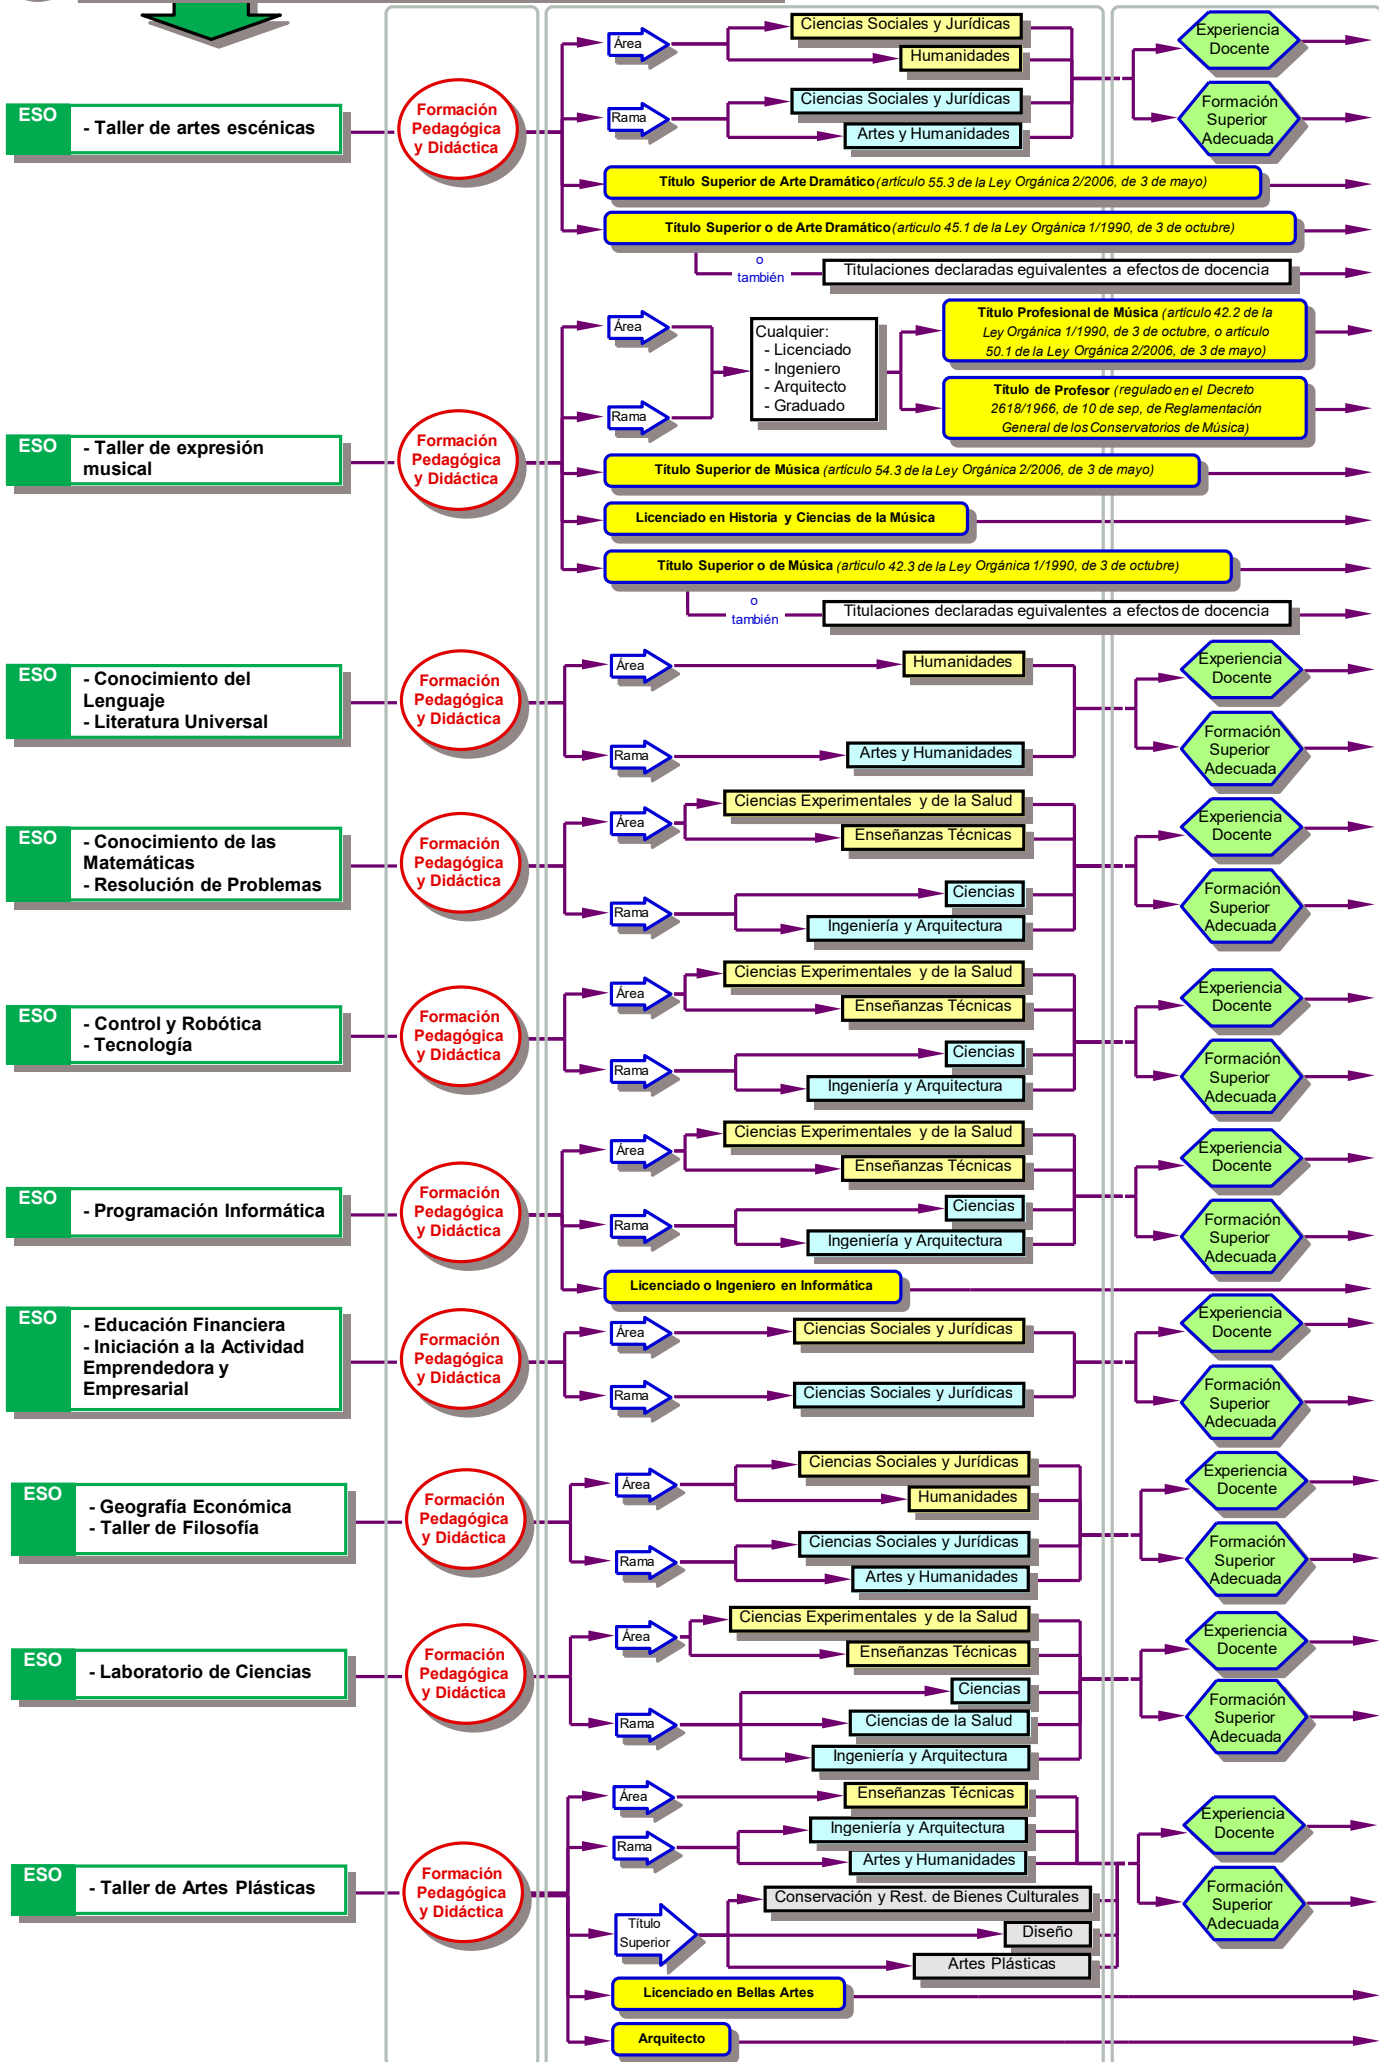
ESO - Taller de artes escénicas

Formación Pedagógica y Didáctica

Área
Ciencias Sociales y Jurídicas
Humanidades
Rama
Ciencias Sociales y Jurídicas
Artes y Humanidades
Experiencia Docente
Formación Superior Adecuada
Título Superior de Arte Dramático (artículo 55.3 de la Ley Orgánica 2/2006, de 3 de mayo)
Título Superior o de Arte Dramático (artículo 45.1 de la Ley Orgánica 1/1990, de 3 de octubre)
o también
Titulaciones declaradas equivalentes a efectos de docencia

ESO - Taller de expresión musical

Formación Pedagógica y Didáctica

Área
Rama
Cualquier:
- Licenciado
- Ingeniero
- Arquitecto
- Graduado
Título Profesional de Música (artículo 42.2 de la Ley Orgánica 1/1990, de 3 de octubre, o artículo 50.1 de la Ley Orgánica 2/2006, de 3 de mayo)
Título de Profesor (regulado en el Decreto 2618/1966, de 10 de sep, de Reglamentación General de los Conservatorios de Música)
Título Superior de Música (artículo 54.3 de la Ley Orgánica 2/2006, de 3 de mayo)
Licenciado en Historia y Ciencias de la Música
Título Superior o de Música (artículo 42.3 de la Ley Orgánica 1/1990, de 3 de octubre)
o también
Titulaciones declaradas equivalentes a efectos de docencia

ESO - Conocimiento del Lenguaje
- Literatura Universal

Formación Pedagógica y Didáctica

Área
Humanidades
Rama
Artes y Humanidades
Experiencia Docente
Formación Superior Adecuada

ESO - Conocimiento de las Matemáticas
- Resolución de Problemas

Formación Pedagógica y Didáctica

Área
Ciencias Experimentales y de la Salud
Enseñanzas Técnicas
Rama
Ciencias
Ingeniería y Arquitectura
Experiencia Docente
Formación Superior Adecuada

ESO - Control y Robótica
- Tecnología

Formación Pedagógica y Didáctica

Área
Ciencias Experimentales y de la Salud
Enseñanzas Técnicas
Rama
Ciencias
Ingeniería y Arquitectura
Experiencia Docente
Formación Superior Adecuada

ESO - Programación Informática

Formación Pedagógica y Didáctica

Área
Ciencias Experimentales y de la Salud
Enseñanzas Técnicas
Rama
Ciencias
Ingeniería y Arquitectura
Experiencia Docente
Formación Superior Adecuada
Licenciado o Ingeniero en Informática

ESO - Educación Financiera
- Iniciación a la Actividad Emprendedora y Empresarial

Formación Pedagógica y Didáctica

Área
Ciencias Sociales y Jurídicas
Rama
Ciencias Sociales y Jurídicas
Experiencia Docente
Formación Superior Adecuada

ESO - Geografía Económica
- Taller de Filosofía

Formación Pedagógica y Didáctica

Área
Ciencias Sociales y Jurídicas
Humanidades
Rama
Ciencias Sociales y Jurídicas
Artes y Humanidades
Experiencia Docente
Formación Superior Adecuada

ESO - Laboratorio de Ciencias

Formación Pedagógica y Didáctica

Área
Ciencias Experimentales y de la Salud
Enseñanzas Técnicas
Rama
Ciencias
Ciencias de la Salud
Ingeniería y Arquitectura
Experiencia Docente
Formación Superior Adecuada

ESO - Taller de Artes Plásticas

Formación Pedagógica y Didáctica

Área
Enseñanzas Técnicas
Rama
Ingeniería y Arquitectura
Artes y Humanidades
Título Superior
Conservación y Rest. de Bienes Culturales
Diseño
Artes Plásticas
Experiencia Docente
Formación Superior Adecuada
Licenciado en Bellas Artes
Arquitecto